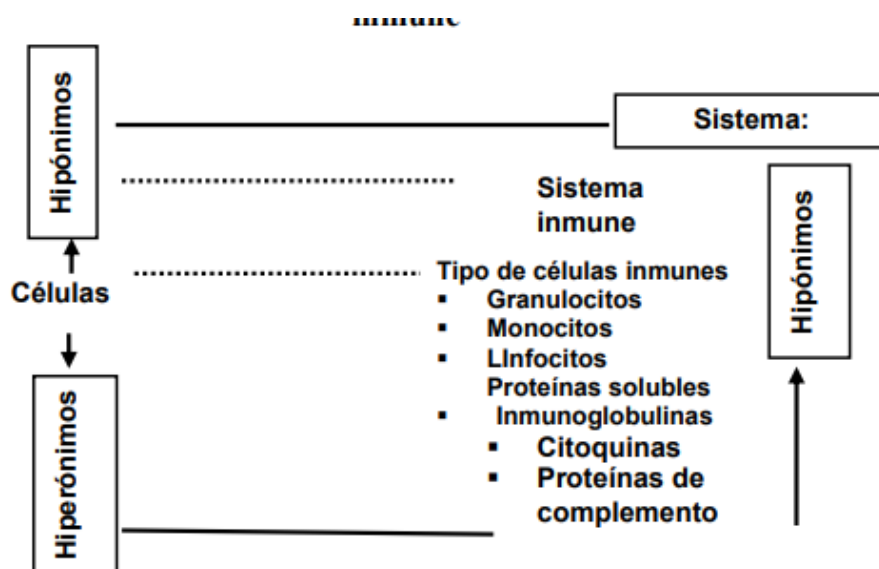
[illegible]

Hipónimos

Sistema:

Sistema inmune

Células

Tipo de células inmunes
- Granulocitos
- Monocitos
- LInfocitos

Proteínas solubles
- Inmunoglobulinas
- Citoquinas
- Proteínas de complemento

Hipónimos

Hiperónimos